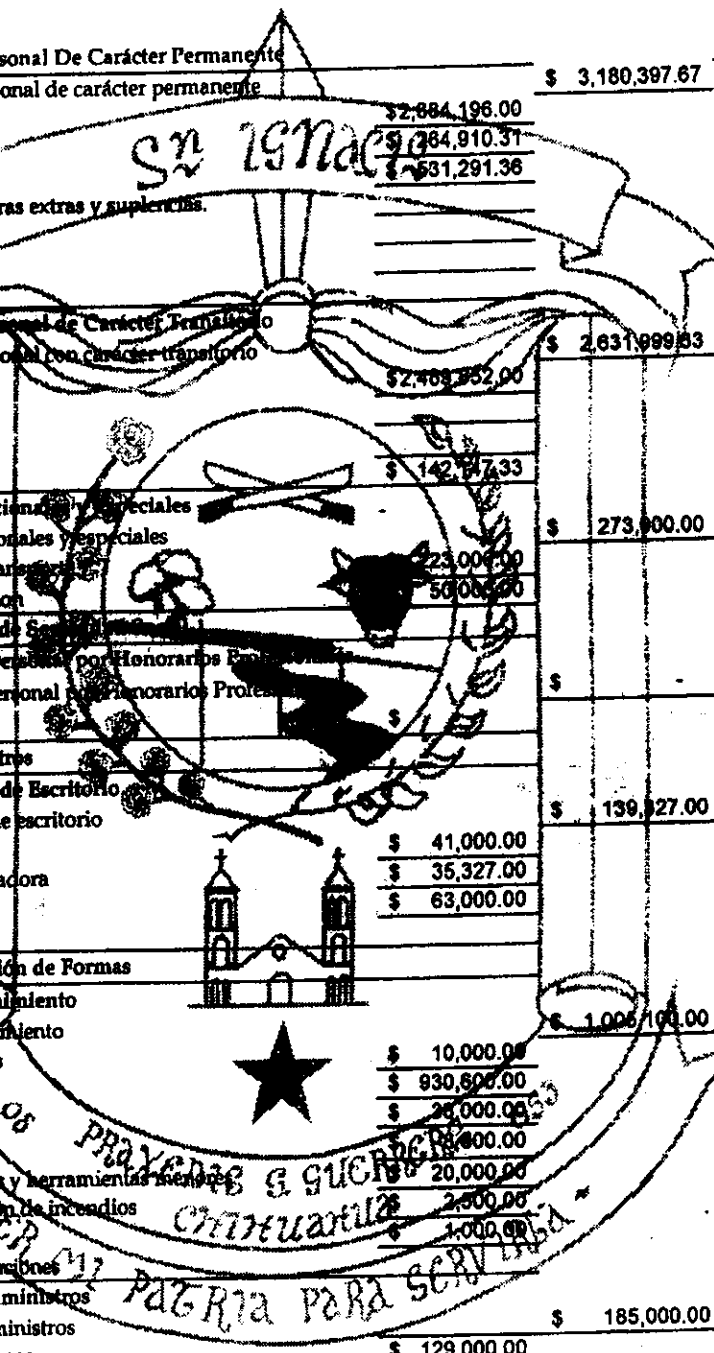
sonal De Carácter Permanente
onal de carácter permanente $ 3,180,397.67
$2,884,196.00
$ 264,910.31
$ 531,291.36
Sn IGNACIO
ras extras y suplencias.
onal de Carácter Transitorio
onal con carácter transitorio $ 2,631,999.33
$2,489,952.00
$ 142,047.33
cionales y especiales
onales y especiales $ 273,000.00
ansitoria
on
$ 223,000.00
$ 50,000.00
de Seguridad
ersonal por Honorarios Profesionales
ersonal por Honorarios Profesionales $ -
$
tros
de Escritorio
e escritorio $ 139,327.00
$ 41,000.00
adora $ 35,327.00
$ 63,000.00
ión de Formas
imiento
imiento $ 1,006,100.00
s
$ 10,000.00
$ 930,600.00
$ 30,000.00
$ 8,600.00
y herramientas menores $ 20,000.00
n de incendios $ 2,500.00
$ 1,000.00
ciones
ministros
ministros $ 185,000.00
$ 129,000.00
PRAXEDIS G. GUERRERO
CHIHUAHUA
PATRIA PARA SERVIRLA